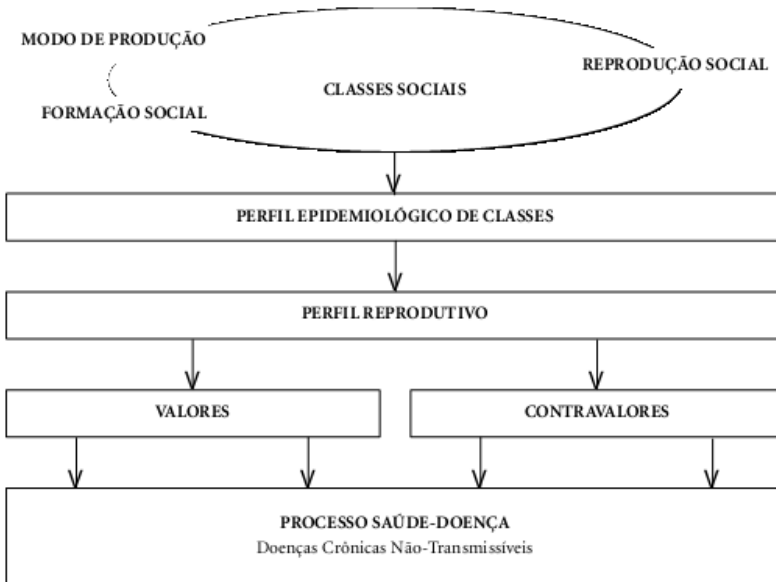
MODO DE PRODUÇÃO

CLASSES SOCIAIS

REPRODUÇÃO SOCIAL

FORMAÇÃO SOCIAL

PERFIL EPIDEMIOLÓGICO DE CLASSES

PERFIL REPRODUTIVO

VALORES

CONTRAVALORES

PROCESSO SAÚDE-DOENÇA
Doenças Crônicas Não-Transmissíveis